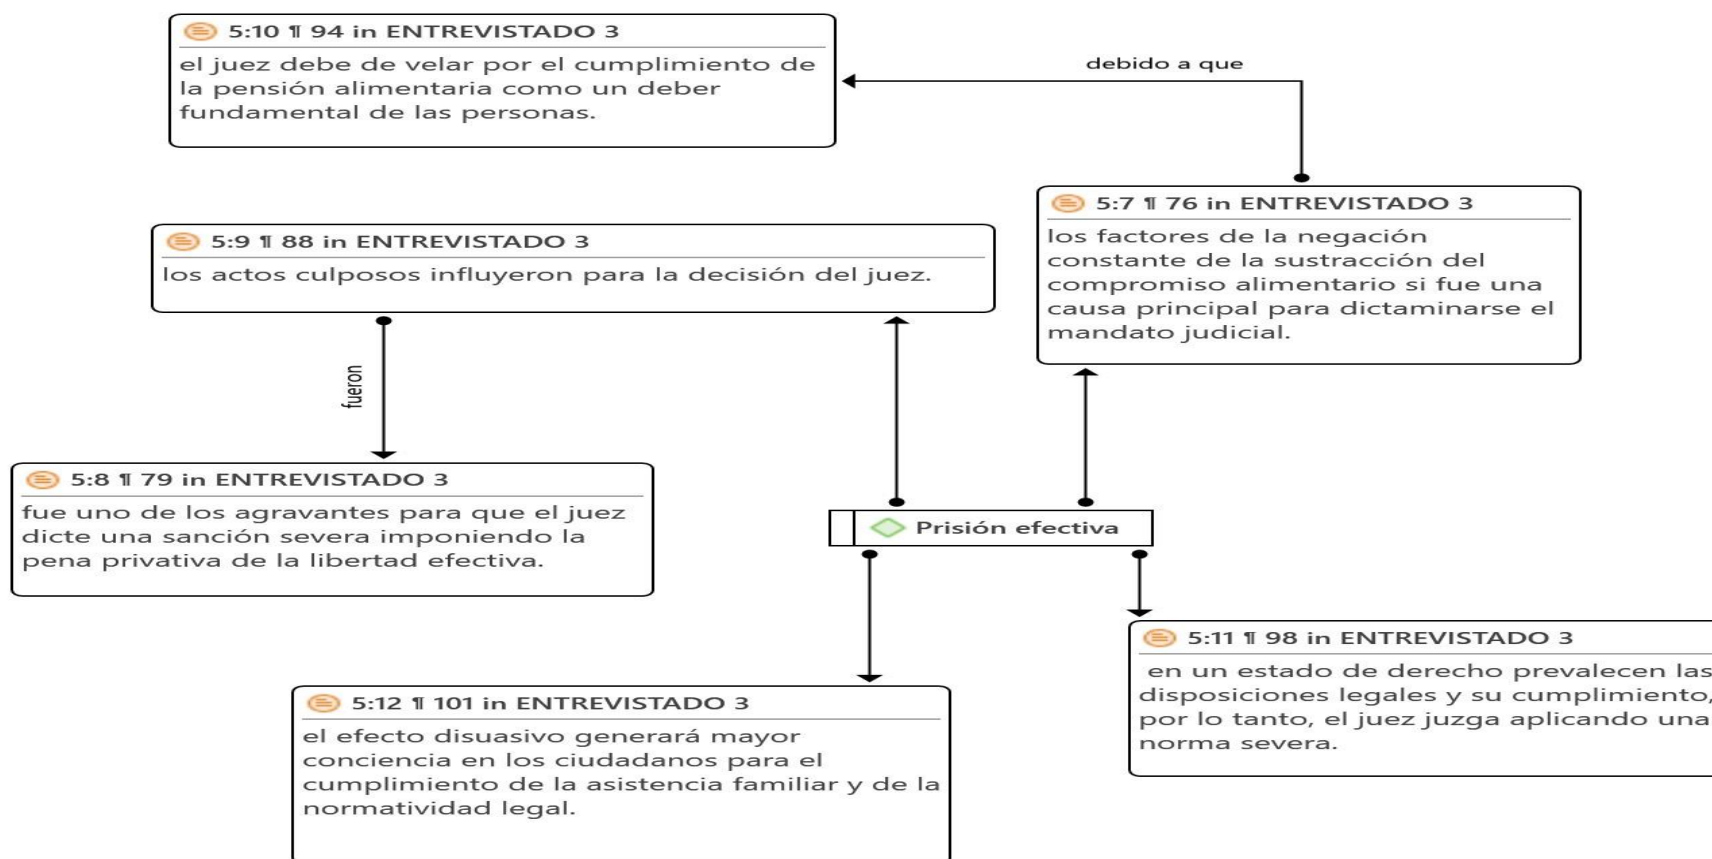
5:10 ¶ 94 in ENTREVISTADO 3
el juez debe de velar por el cumplimiento de la pensión alimentaria como un deber fundamental de las personas.

debido a que

5:7 ¶ 76 in ENTREVISTADO 3
los factores de la negación constante de la sustracción del compromiso alimentario si fue una causa principal para dictaminarse el mandato judicial.

5:9 ¶ 88 in ENTREVISTADO 3
los actos culposos influyeron para la decisión del juez.

fueron

5:8 ¶ 79 in ENTREVISTADO 3
fue uno de los agravantes para que el juez dicte una sanción severa imponiendo la pena privativa de la libertad efectiva.

Prisión efectiva

5:11 ¶ 98 in ENTREVISTADO 3
en un estado de derecho prevalecen las disposiciones legales y su cumplimiento, por lo tanto, el juez juzga aplicando una norma severa.

5:12 ¶ 101 in ENTREVISTADO 3
el efecto disuasivo generará mayor conciencia en los ciudadanos para el cumplimiento de la asistencia familiar y de la normatividad legal.